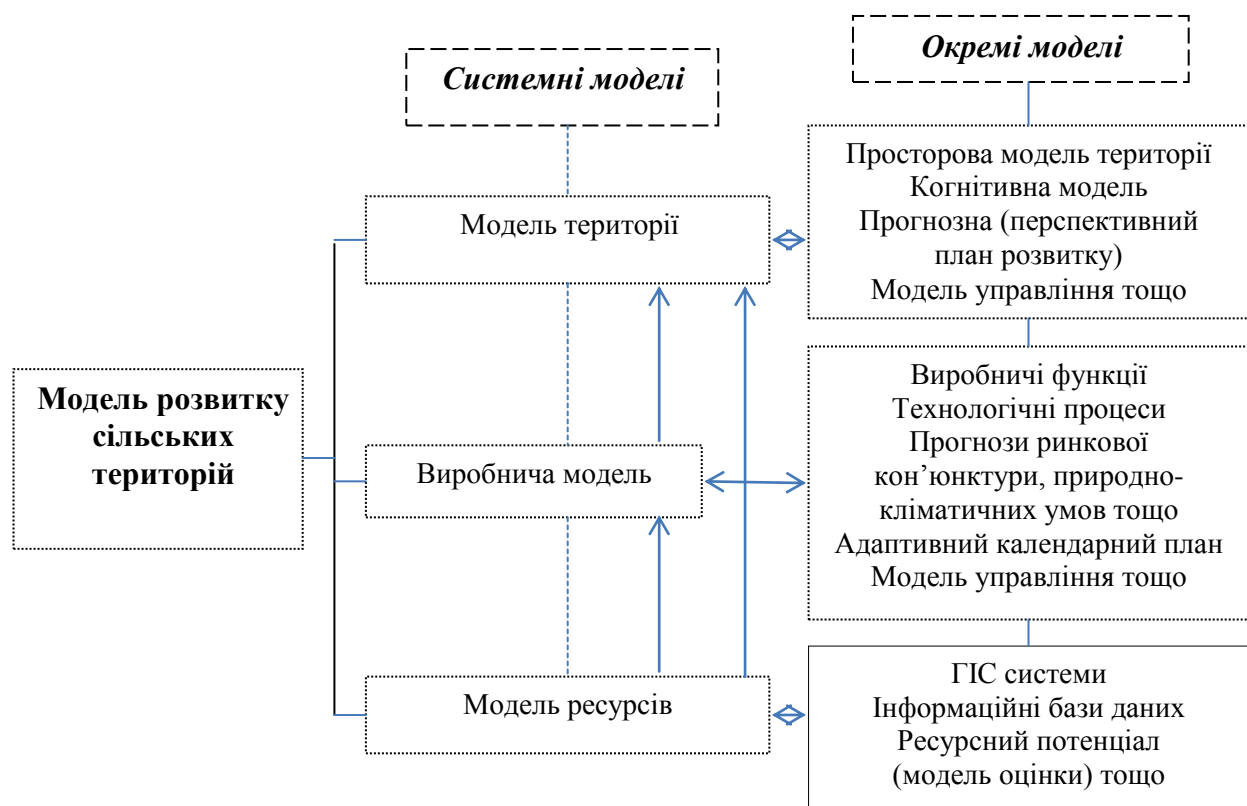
Системні моделі

Окремі моделі

Модель розвитку сільських територій

Модель території

Просторова модель території
Когнітивна модель
Прогнозна (перспективний план розвитку)
Модель управління тощо

Виробнича модель

Виробничі функції
Технологічні процеси
Прогнози ринкової кон'юнктури, природно-кліматичних умов тощо
Адаптивний календарний план
Модель управління тощо

Модель ресурсів

ГІС системи
Інформаційні бази даних
Ресурсний потенціал (модель оцінки) тощо